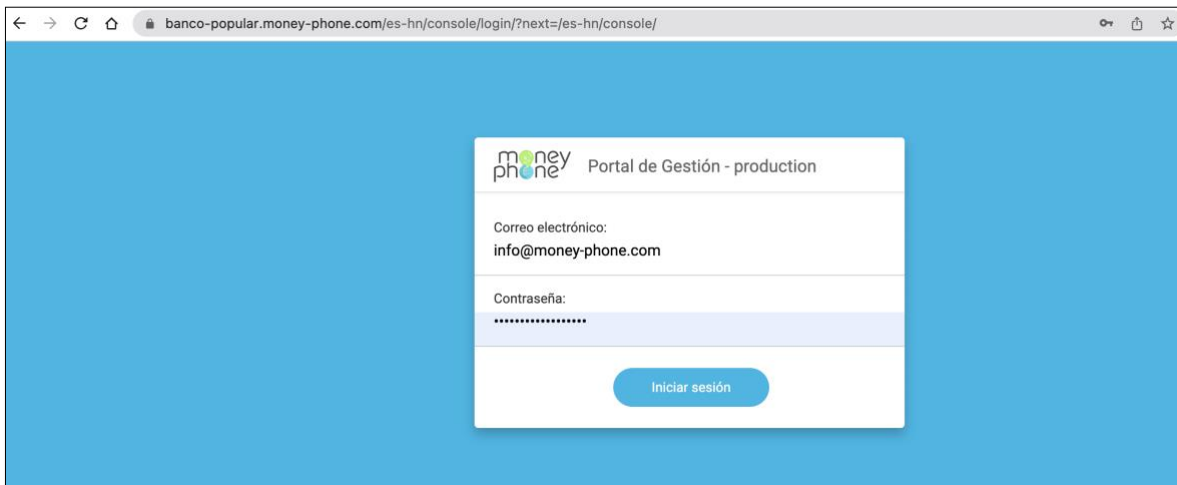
banco-popular.money-phone.com/es-hn/console/login/?next=/es-hn/console/

money phone Portal de Gestión - production

Correo electrónico:
info@money-phone.com

Contraseña:
••••••••••••••••••

Iniciar sesión